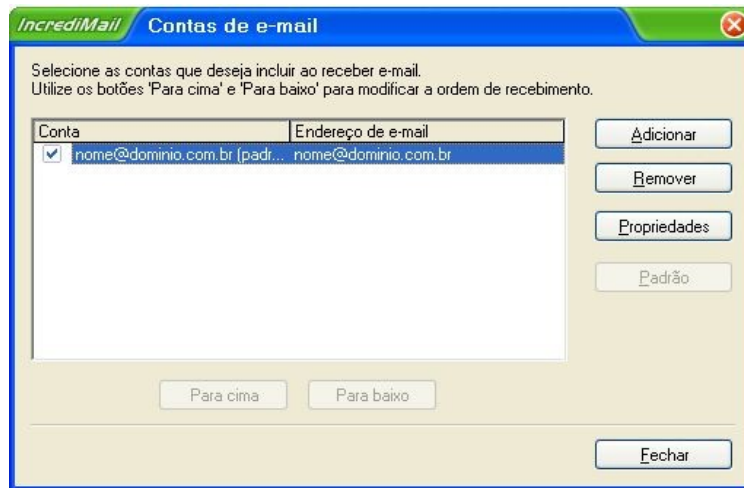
IncrediMail Contas de e-mail

Selecione as contas que deseja incluir ao receber e-mail.
Utilize os botões 'Para cima' e 'Para baixo' para modificar a ordem de recebimento.

| Conta | Endereço de e-mail |
|---|---|
| nome@dominio.com.br (padr... | nome@dominio.com.br |

Adicionar
Remover
Propriedades
Padrão

Para cima
Para baixo

Fechar